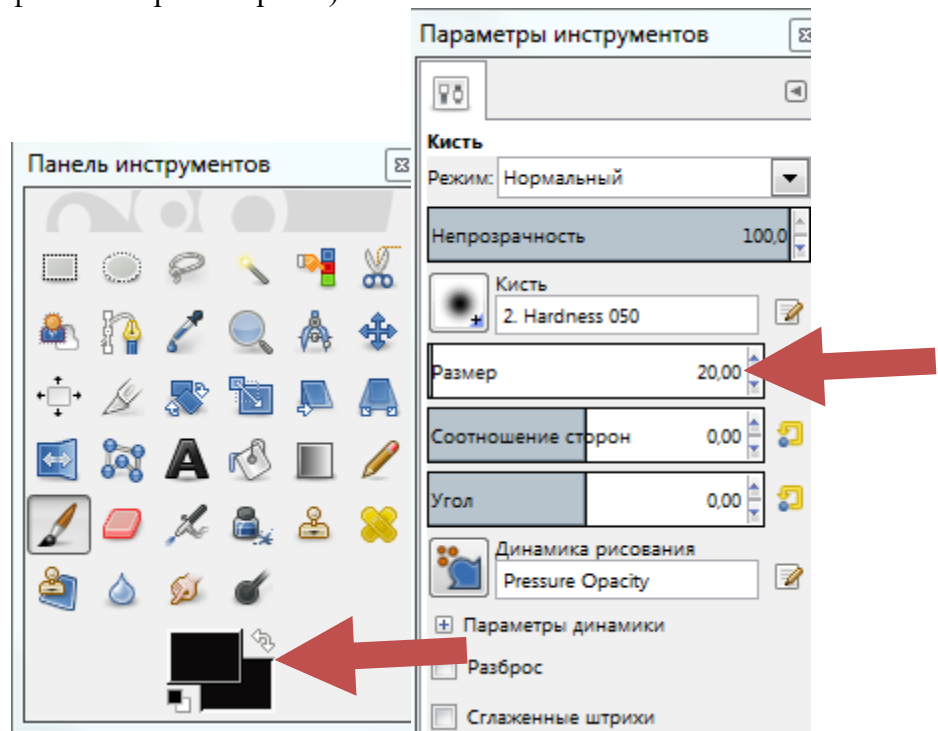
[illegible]

Параметры инструментов

Кисть
Режим: Нормальный
Непрозрачность 100,0
Кисть
2. Hardness 050
Размер 20,00
Соотношение сторон 0,00
Угол 0,00
Динамика рисования
Pressure Opacity
Параметры динамики
Разброс
Сглаженные штрихи

Панель инструментов